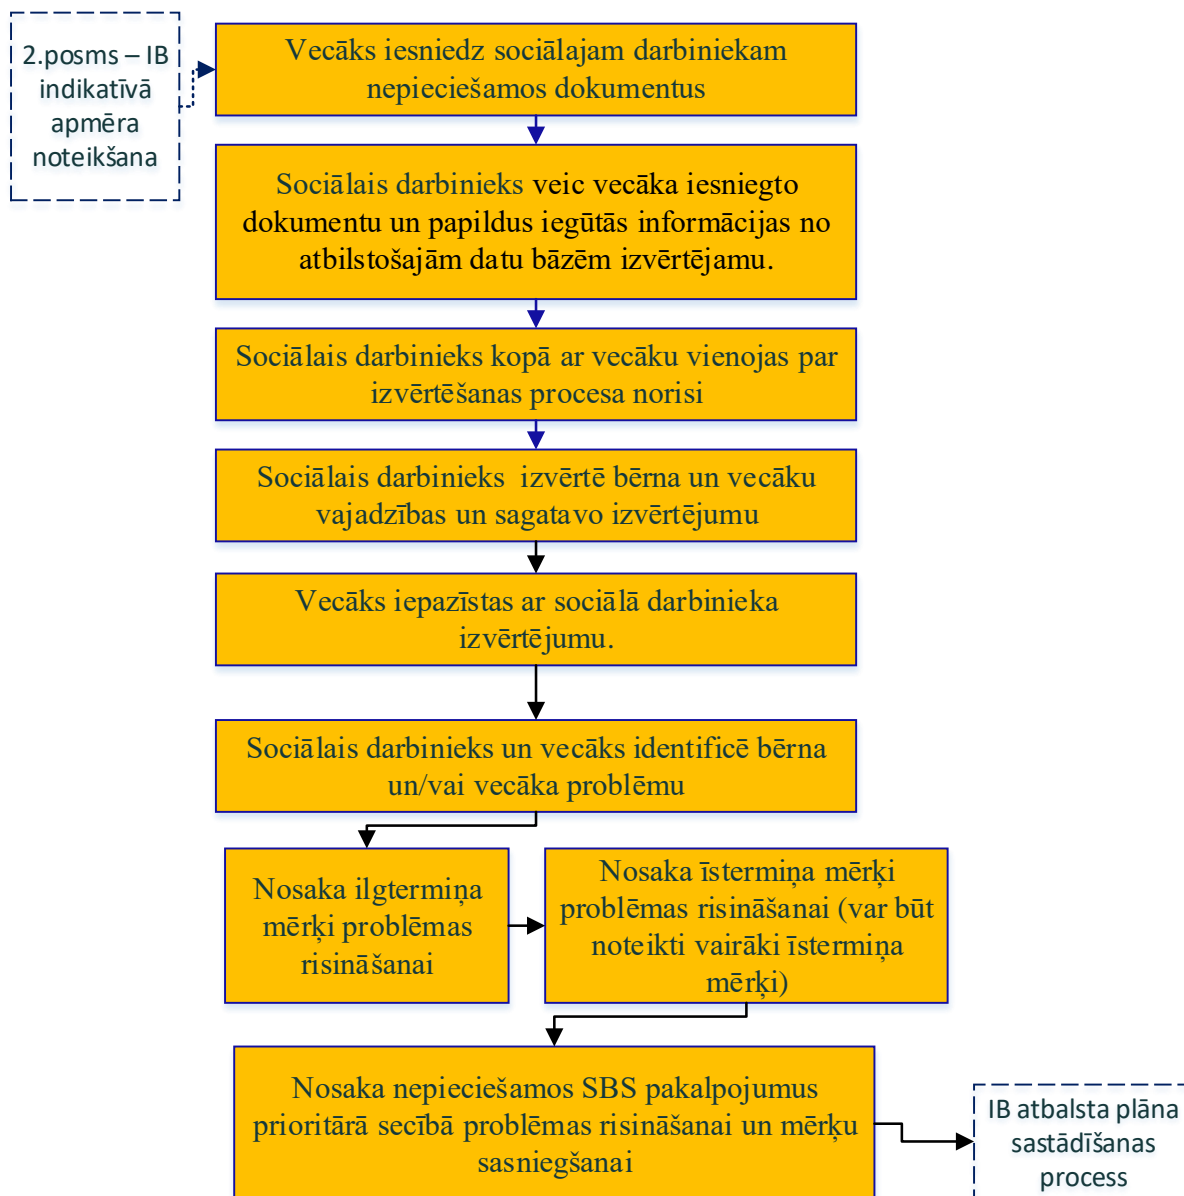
2.posms – IB indikatīvā apmēra noteikšana

Vecāks iesniedz sociālajam darbiniekam nepieciešamos dokumentus

Sociālais darbinieks veic vecāka iesniegto dokumentu un papildus iegūtās informācijas no atbilstošajām datu bāzēm izvērtējamu.

Sociālais darbinieks kopā ar vecāku vienojas par izvērtēšanas procesa norisi

Sociālais darbinieks izvērtē bērna un vecāku vajadzības un sagatavo izvērtējumu

Vecāks iepazīstas ar sociālā darbinieka izvērtējumu.

Sociālais darbinieks un vecāks identificē bērna un/vai vecāka problēmu

Nosaka ilgtermiņa mērķi problēmas risināšanai

Nosaka īstermiņa mērķi problēmas risināšanai (var būt noteikti vairāki īstermiņa mērķi)

Nosaka nepieciešamos SBS pakalpojumus prioritārā secībā problēmas risināšanai un mērķu sasniegšanai

IB atbalsta plāna sastādīšanas process